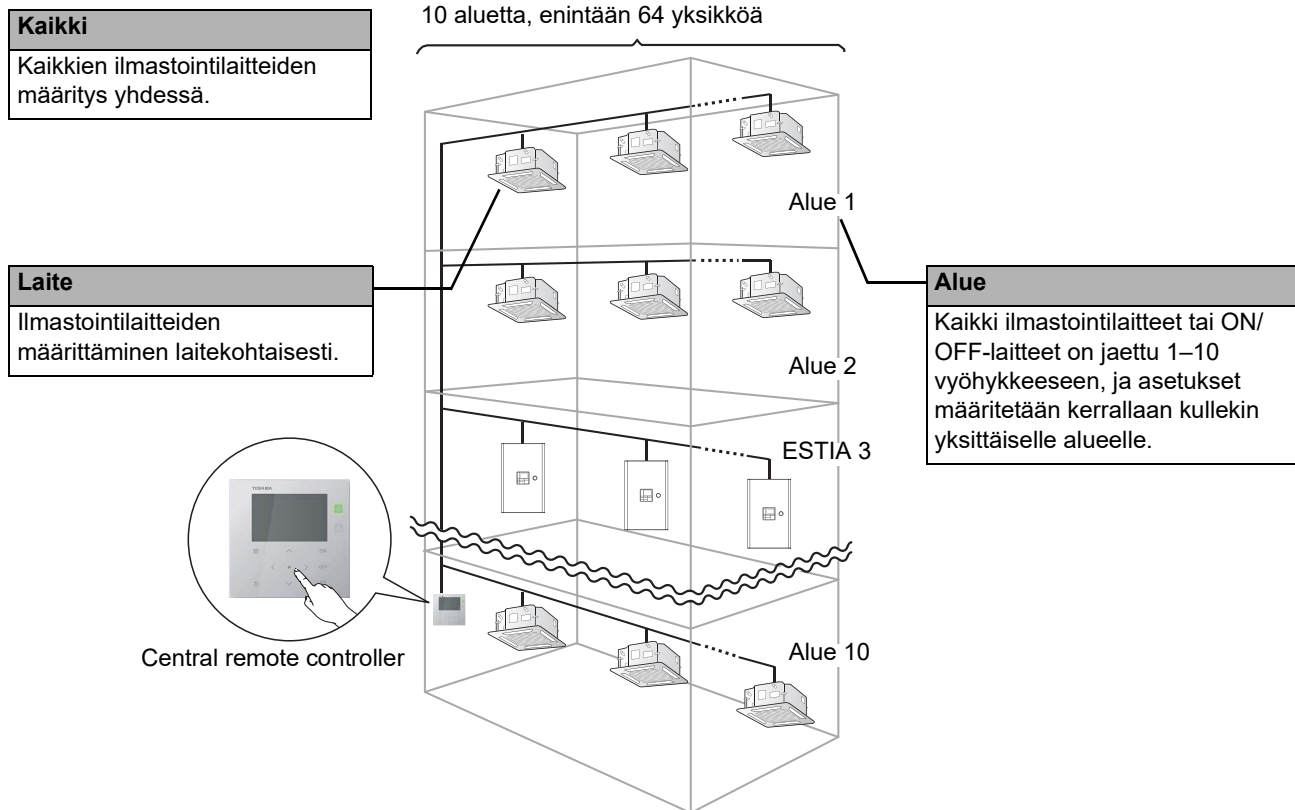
Kaikki

Kaikkien ilmastointilaitteiden määritys yhdessä.

10 aluetta, enintään 64 yksikköä

Alue 1

Laite

Ilmastointilaitteiden määrittäminen laitekohtaisesti.

Alue

Kaikki ilmastointilaitteet tai ON/ OFF-laitteet on jaettu 1–10 vyöhykkeeseen, ja asetukset määritetään kerrallaan kullekin yksittäiselle alueelle.

Alue 2

ESTIA 3

TOSHIBA

Central remote controller

Alue 10